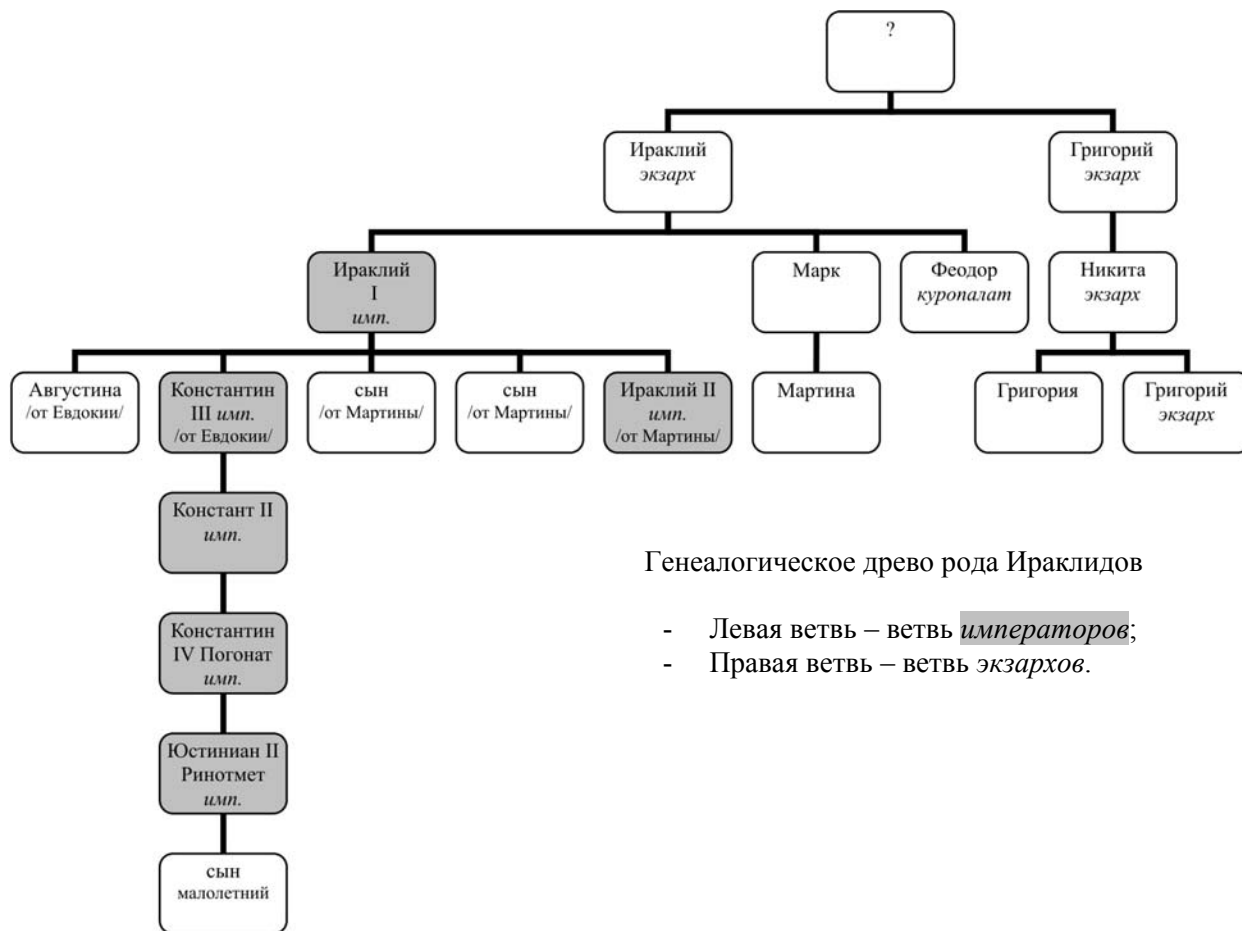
?

Ираклий
экзарх

Григорий
экзарх

Ираклий
I
имп.

Марк

Феодор
куропалат

Никита
экзарх

Августина
/от Евдокии/

Константин
III имп.
/от Евдокии/

сын
/от Мартины/

сын
/от Мартины/

Ираклий II
имп.
/от Мартины/

Мартина

Григория

Григорий
экзарх

Констант II
имп.

Константин
IV Погонат
имп.

Юстиниан II
Ринотмет
имп.

сын
малолетний

Генеалогическое древо рода Ираклидов

- Левая ветвь – ветвь императоров;
- Правая ветвь – ветвь экзархов.